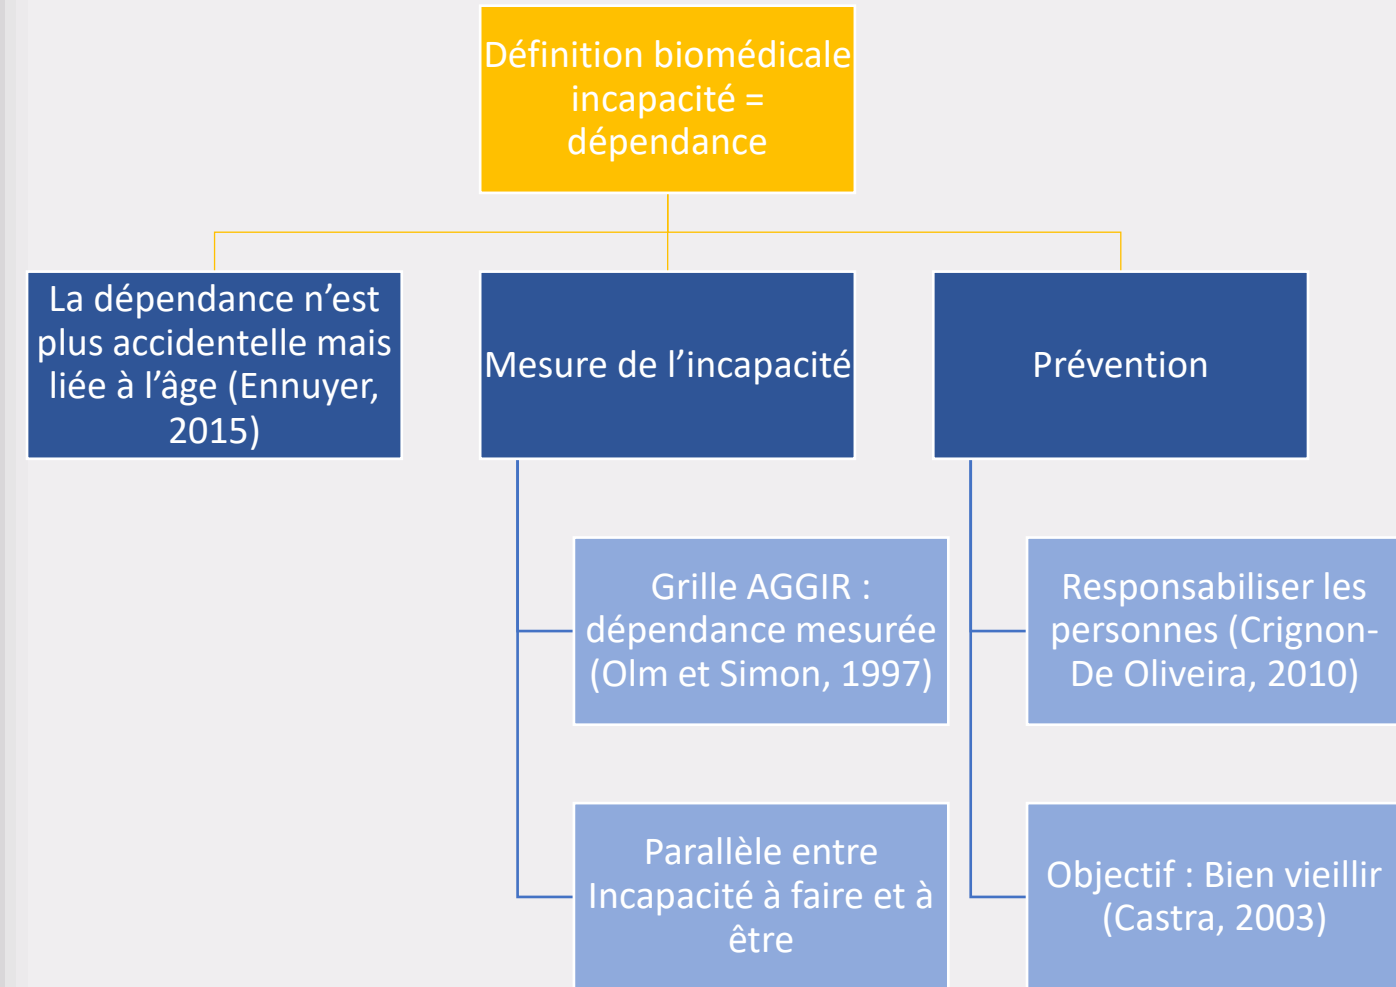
Définition biomédicale incapacité = dépendance

La dépendance n'est plus accidentelle mais liée à l'âge (Ennuyer, 2015)

Mesure de l'incapacité

Prévention

Grille AGGIR : dépendance mesurée (Olm et Simon, 1997)

Parallèle entre Incapacité à faire et à être

Responsabiliser les personnes (Crignon-De Oliveira, 2010)

Objectif : Bien vieillir (Castra, 2003)